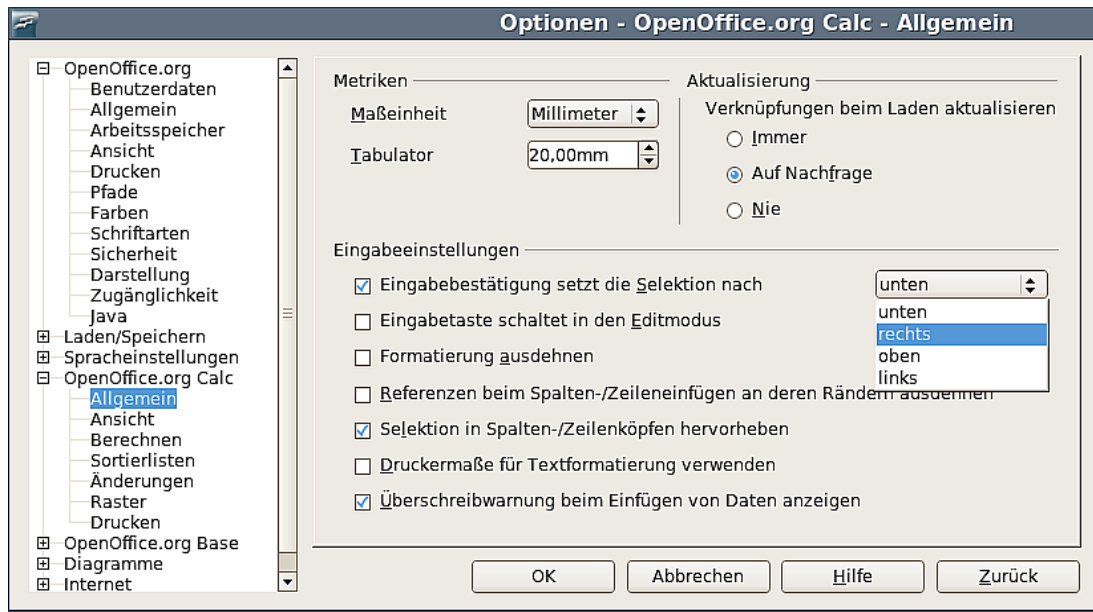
Optionen - OpenOffice.org Calc - Allgemein

OpenOffice.org
Benutzerdaten
Allgemein
Arbeitsspeicher
Ansicht
Drucken
Pfade
Farben
Schriftarten
Sicherheit
Darstellung
Zugänglichkeit
Java
Laden/Speichern
Spracheinstellungen
OpenOffice.org Calc
Allgemein
Ansicht
Berechnen
Sortierlisten
Änderungen
Raster
Drucken
OpenOffice.org Base
Diagramme
Internet

Metriken
Maßeinheit
Millimeter
Tabulator
20,00mm

Aktualisierung
Verknüpfungen beim Laden aktualisieren
Immer
Auf Nachfrage
Nie

Eingabeeinstellungen
Eingabebestätigung setzt die Selektion nach
unten
unten
rechts
oben
links
Eingabetaste schaltet in den Editmodus
Formatierung ausdehnen
Referenzen beim Spalten-/Zeileneinfügen an deren Rändern ausdehnen
Selektion in Spalten-/Zeilenköpfen hervorheben
Druckermaße für Textformatierung verwenden
Überschreibwarnung beim Einfügen von Daten anzeigen

OK
Abbrechen
Hilfe
Zurück